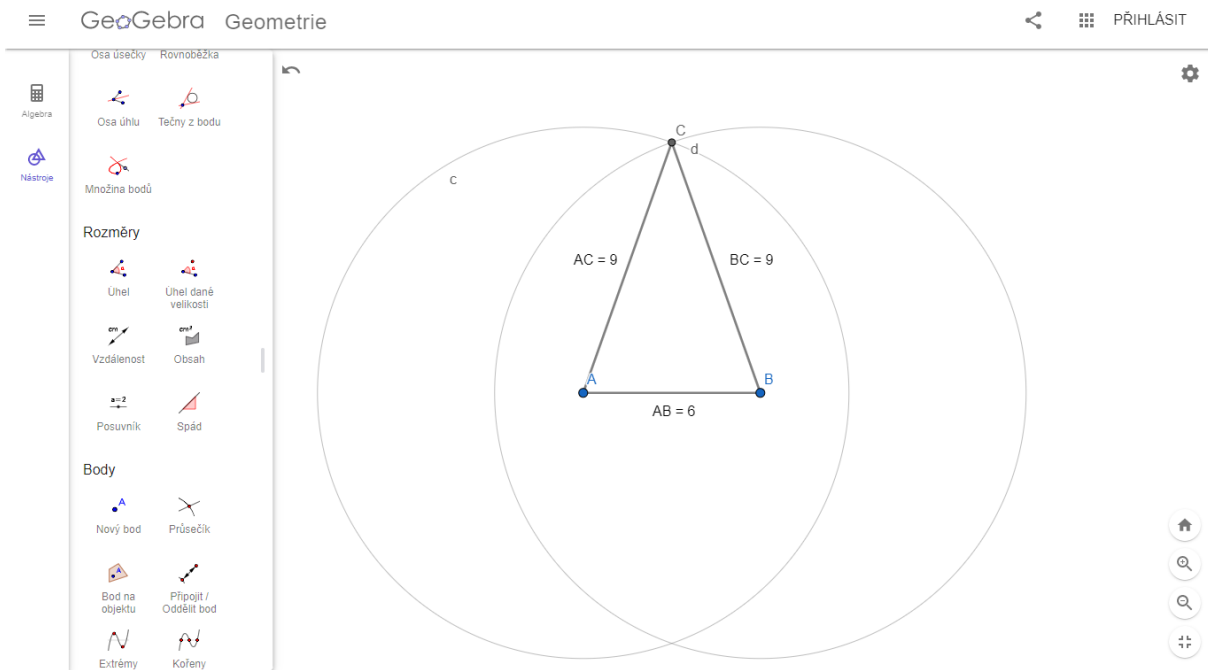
GeoGebra Geometrie

PŘIHLÁSIT

Algebra

Nástroje

Osa úsečky Rovnoběžka

Osa úhlu Tečny z bodu

Množina bodů

Rozměry

Úhel Úhel dané velikosti

Vzdálenost Obsah

Posuvník Spád

Body

Nový bod Průsečík

Bod na objektu Připojit / Oddělit bod

Extrémy Kořeny

c

C

d

AC = 9

BC = 9

A

B

AB = 6